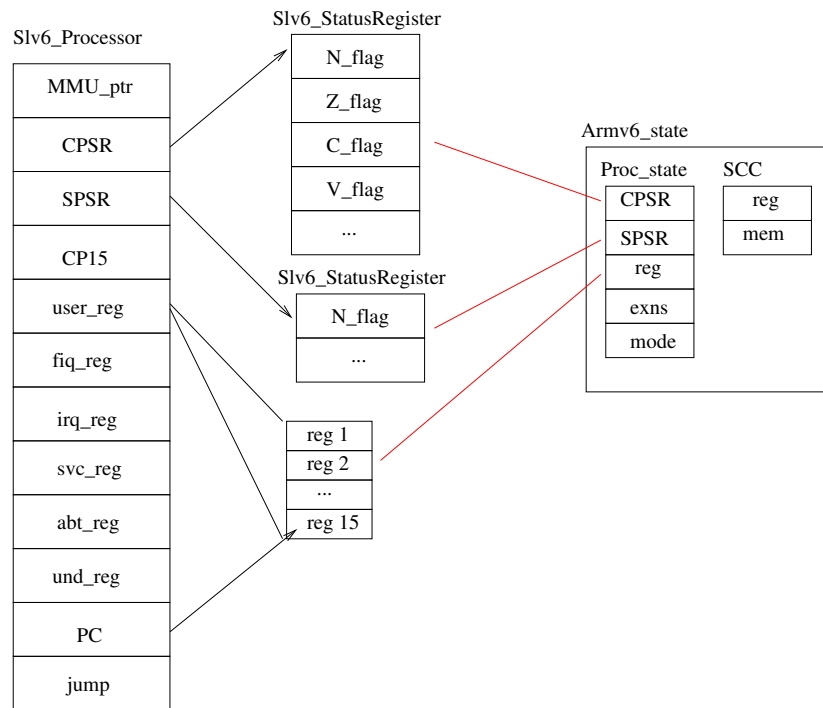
Slv6_Processor

| MMU_ptr |
|---|
| CPSR |
| SPSR |
| CP15 |
| user_reg |
| fiq_reg |
| irq_reg |
| svc_reg |
| abt_reg |
| und_reg |
| PC |
| jump |

Slv6_StatusRegister

| N_flag |
|---|
| Z_flag |
| C_flag |
| V_flag |
| ... |

Slv6_StatusRegister

| N_flag |
|---|
| ... |

| reg 1 |
|---|
| reg 2 |
| ... |
| reg 15 |

Armv6_state

Proc_state

| CPSR |
|---|
| SPSR |
| reg |
| exns |
| mode |

SCC

| reg |
|---|
| mem |